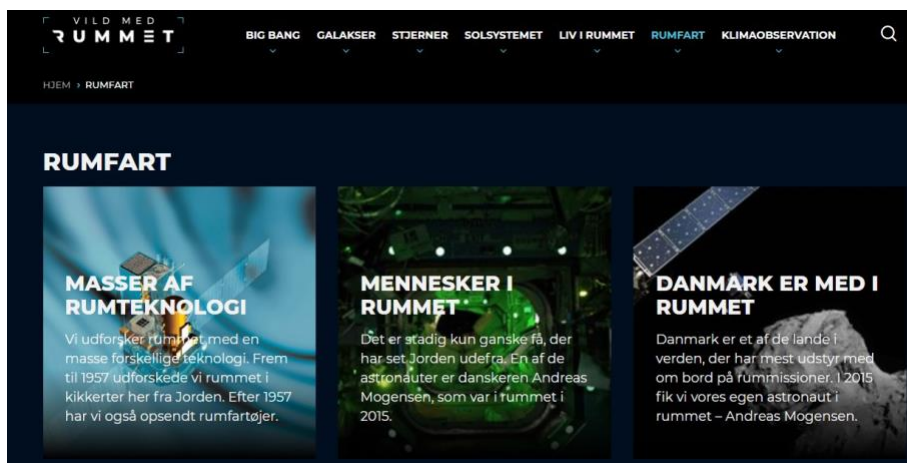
VILD MED
RUMMET

BIG BANG GALAKSER STJERNER SOLSYSTEMET LIV I RUMMET RUMFART KLIMAOBSERVATION

HJEM › RUMFART

RUMFART

MASSER AF RUMTEKNOLOGI

Vi udforsker rummet med en masse forskellige teknologi. Frem til 1957 udforskede vi rummet i kikkerter her fra Jorden. Efter 1957 har vi også opsendt rumfartøjer.

MENNESKER I RUMMET

Det er stadig kun ganske få, der har set Jorden udefra. En af de astronauter er danskeren Andreas Mogensen, som var i rummet i 2015.

DANMARK ER MED I RUMMET

Danmark er et af de lande i verden, der har mest udstyr med om bord på rummissioner. I 2015 fik vi vores egen astronaut i rummet – Andreas Mogensen.